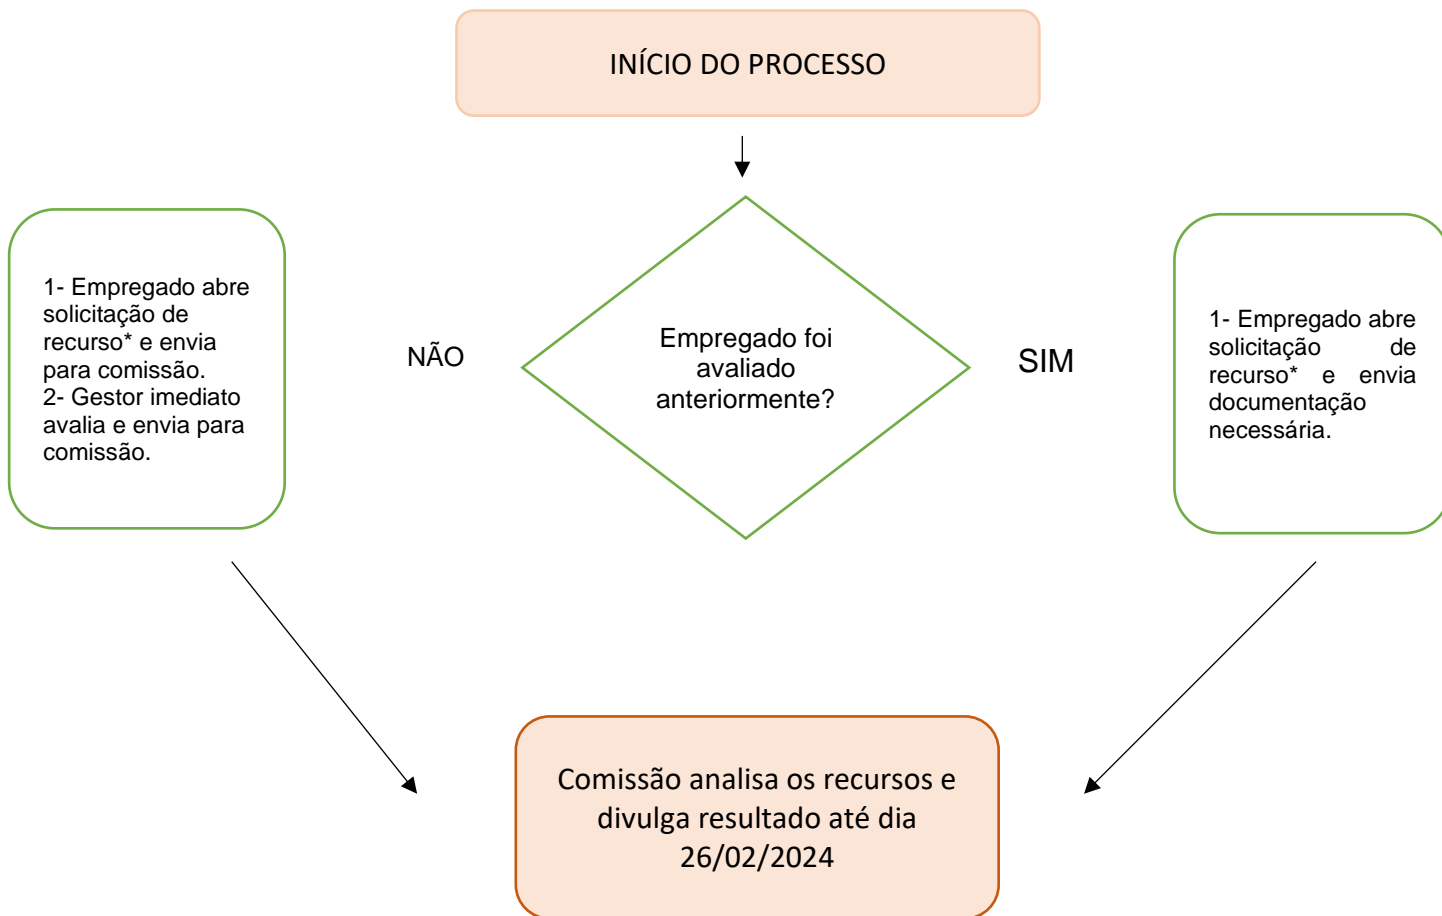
INÍCIO DO PROCESSO

Empregado foi avaliado anteriormente?

NÃO

1- Empregado abre solicitação de recurso* e envia para comissão.
2- Gestor imediato avalia e envia para comissão.

SIM

1- Empregado abre solicitação de recurso* e envia documentação necessária.

Comissão analisa os recursos e divulga resultado até dia 26/02/2024